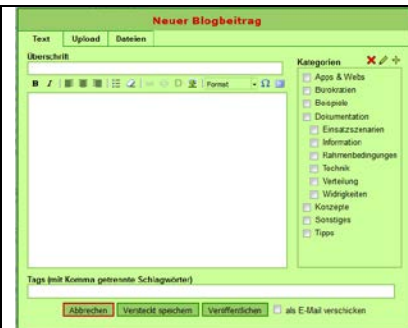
Neuer Blogbeitrag

Text
Upload
Dateien

Überschrift

B
I
Format

Kategorien

Apps & Webs
Bürokratien
Beispiele
Dokumentation
Einsatzszenarien
Information
Rahmenbedingungen
Technik
Verteilung
Widrigkeiten
Konzepte
Sonstiges
Tipps

Tags (mit Komma getrennte Schlagwörter)

Abbrechen
Versteckt speichern
Veröffentlichen
als E-Mail verschicken